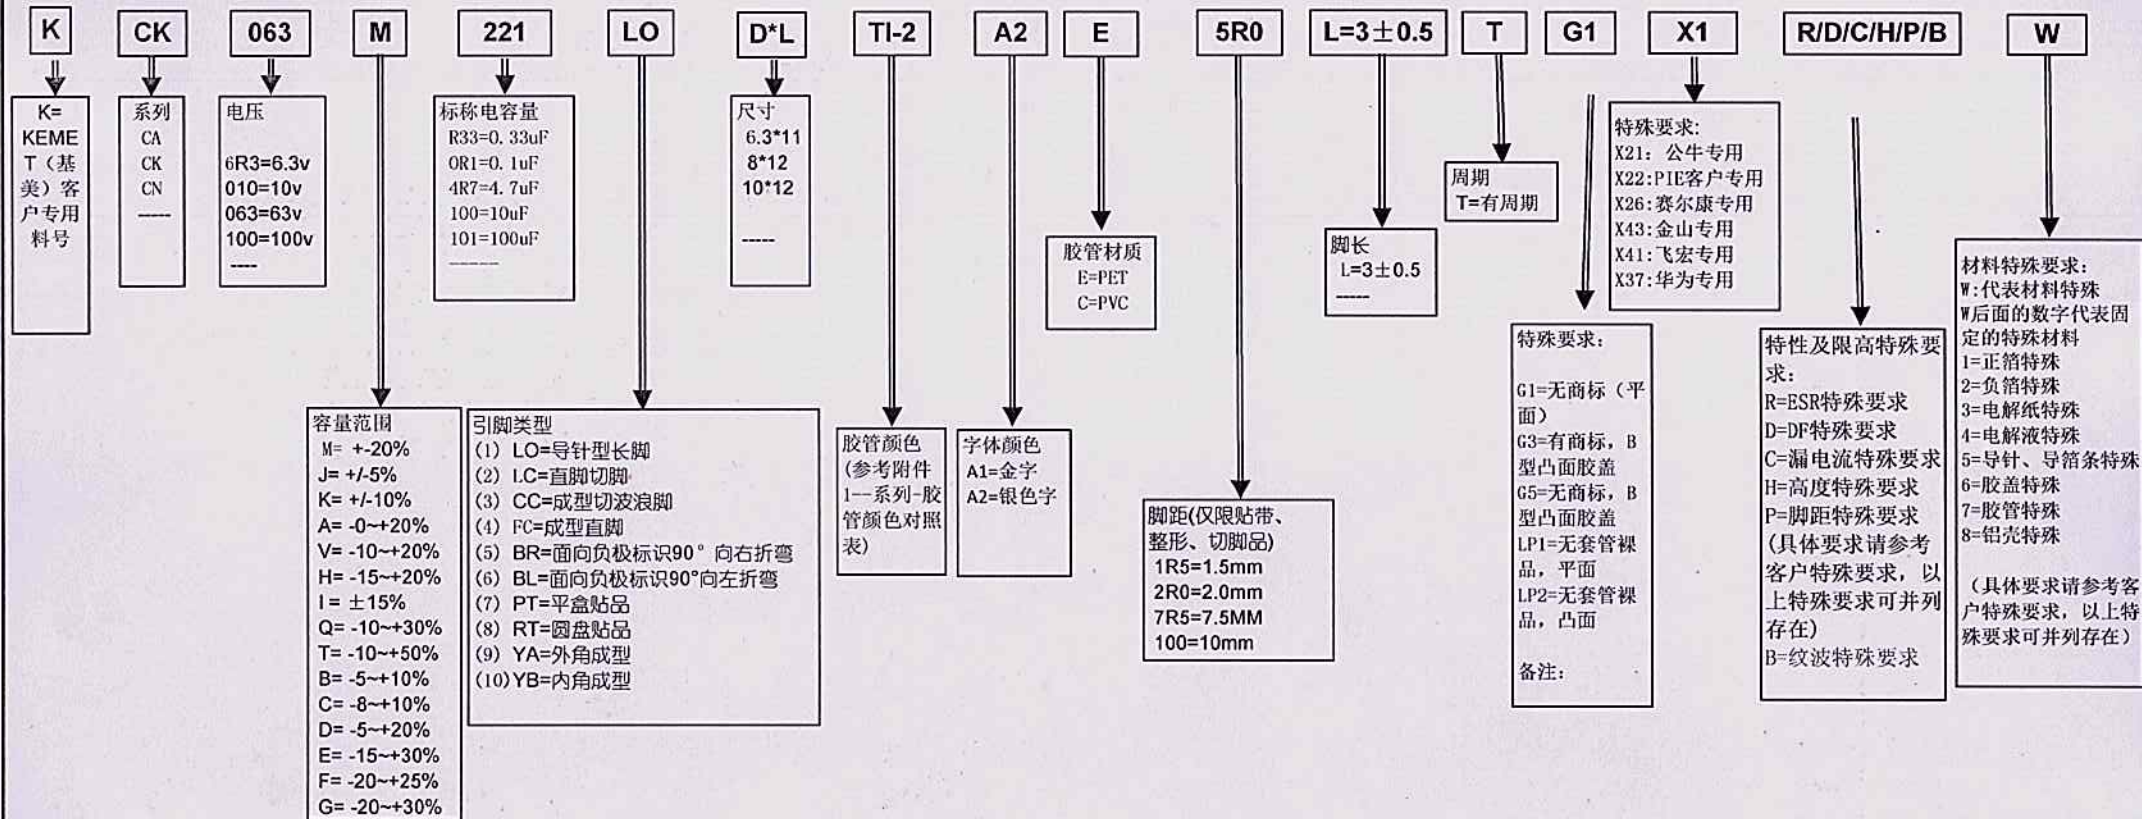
K CK 063 M 221 LO D*L TI-2 A2 E 5R0 L=3±0.5 T G1 X1 R/D/C/H/P/B W

K= KEMET（基美）客户专用料号

系列
CA
CK
CN
-----

电压
6R3=6.3v
010=10v
063=63v
100=100v
----

标称电容量
R33=0.33uF
0R1=0.1uF
4R7=4.7uF
100=10uF
101=100uF
------

尺寸
6.3*11
8*12
10*12
-----

周期
T=有周期

特殊要求:
X21: 公牛专用
X22:PIE客户专用
X26:赛尔康专用
X43:金山专用
X41:飞宏专用
X37:华为专用

胶管材质
E=PET
C=PVC

脚长
L=3±0.5
-----

材料特殊要求:
W:代表材料特殊
W后面的数字代表固定的特殊材料
1=正箔特殊
2=负箔特殊
3=电解纸特殊
4=电解液特殊
5=导针、导箔条特殊
6=胶盖特殊
7=胶管特殊
8=铝壳特殊

（具体要求请参考客户特殊要求，以上特殊要求可并列存在）

特殊要求:

G1=无商标（平面）
G3=有商标，B型凸面胶盖
G5=无商标，B型凸面胶盖
LP1=无套管裸品，平面
LP2=无套管裸品，凸面

备注:

特性及限高特殊要求:
R=ESR特殊要求
D=DF特殊要求
C=漏电流特殊要求
H=高度特殊要求
P=脚距特殊要求
（具体要求请参考客户特殊要求，以上特殊要求可并列存在）
B=纹波特殊要求

容量范围
M= +-20%
J= +/-5%
K= +/-10%
A= -0~+20%
V= -10~+20%
H= -15~+20%
I= ±15%
Q= -10~+30%
T= -10~+50%
B= -5~+10%
C= -8~+10%
D= -5~+20%
E= -15~+30%
F= -20~+25%
G= -20~+30%

引脚类型
(1) LO=导针型长脚
(2) LC=直脚切脚
(3) CC=成型切波浪脚
(4) FC=成型直脚
(5) BR=面向负极标识90° 向右折弯
(6) BL=面向负极标识90°向左折弯
(7) PT=平盒贴品
(8) RT=圆盘贴品
(9) YA=外角成型
(10) YB=内角成型

胶管颜色（参考附件1--系列-胶管颜色对照表）

字体颜色
A1=金字
A2=银色字

脚距(仅限贴带、整形、切脚品)
1R5=1.5mm
2R0=2.0mm
7R5=7.5MM
100=10mm